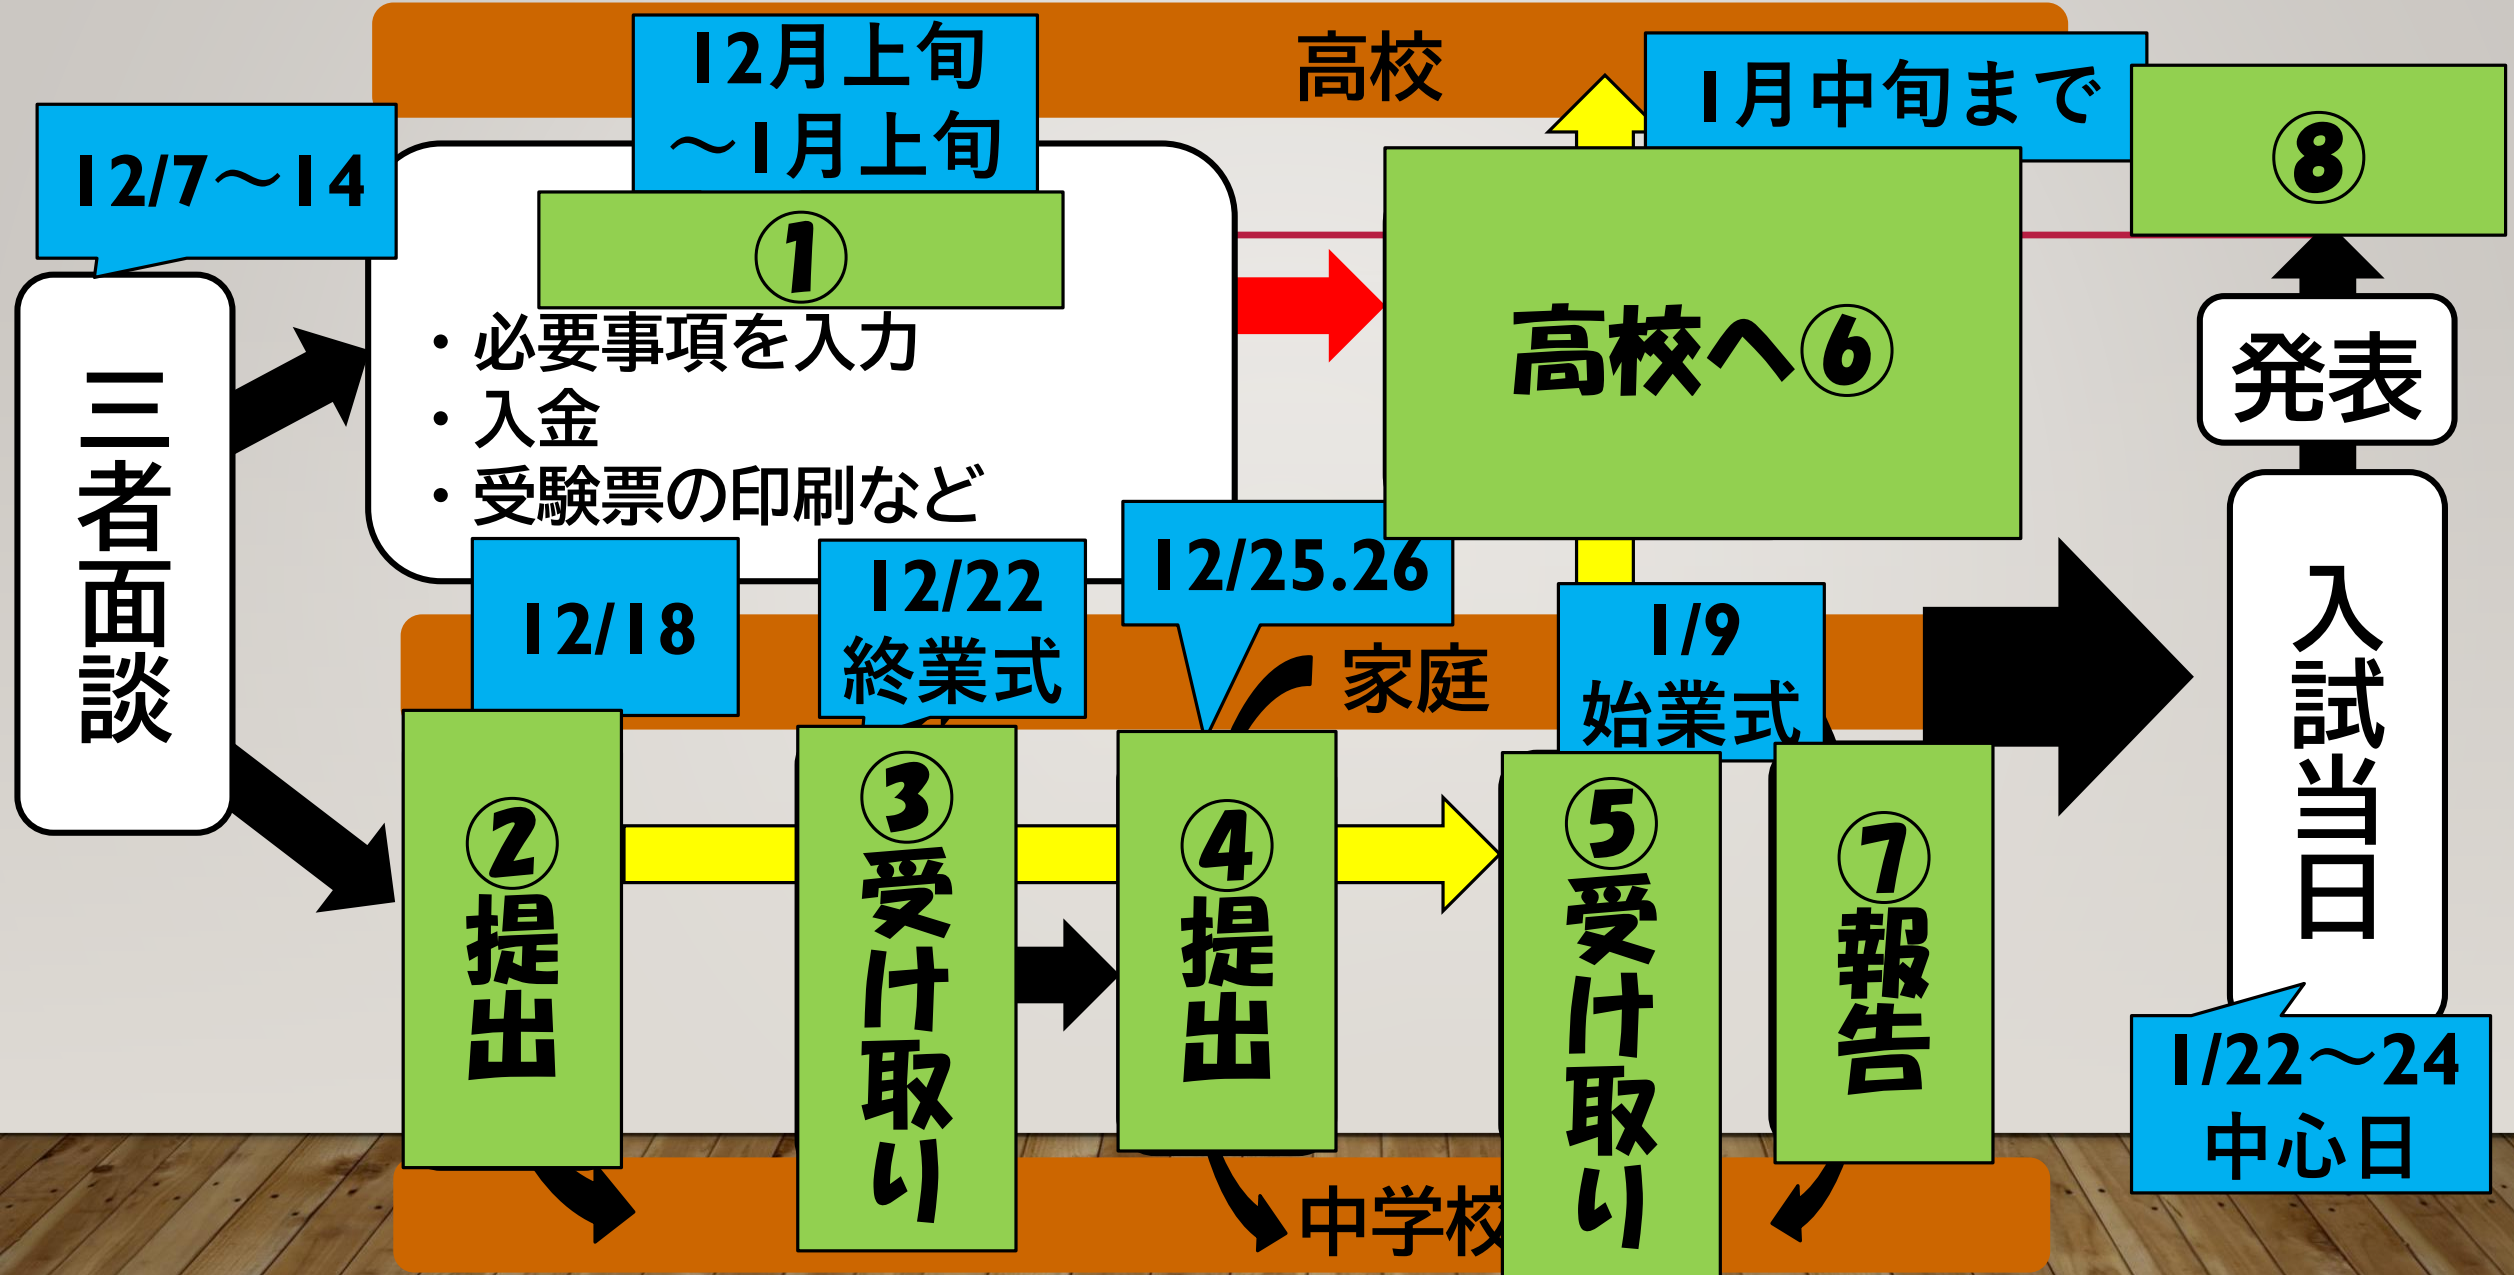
12/7～14

三者面談

12月上旬
～1月上旬

①

・必要事項を入力
・入金
・受験票の印刷など

高校

1月中旬まで

高校へ⑥

⑧

発表

入試当日

1/22～24
中心日

12/18

12/22
終業式

12/25.26

家庭

1/9
始業式

②提出

③受け取り

④提出

⑤受け取り

⑦報告

中学校